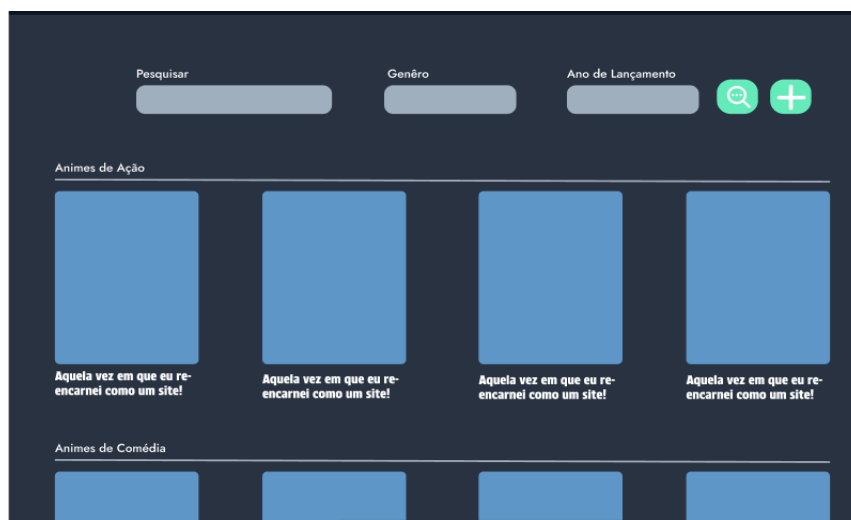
Pesquisar

Genêro

Ano de Lançamento

Animes de Ação

Aquela vez em que eu reencarnei como um site!

Aquela vez em que eu reencarnei como um site!

Aquela vez em que eu reencarnei como um site!

Aquela vez em que eu reencarnei como um site!

Animes de Comédia